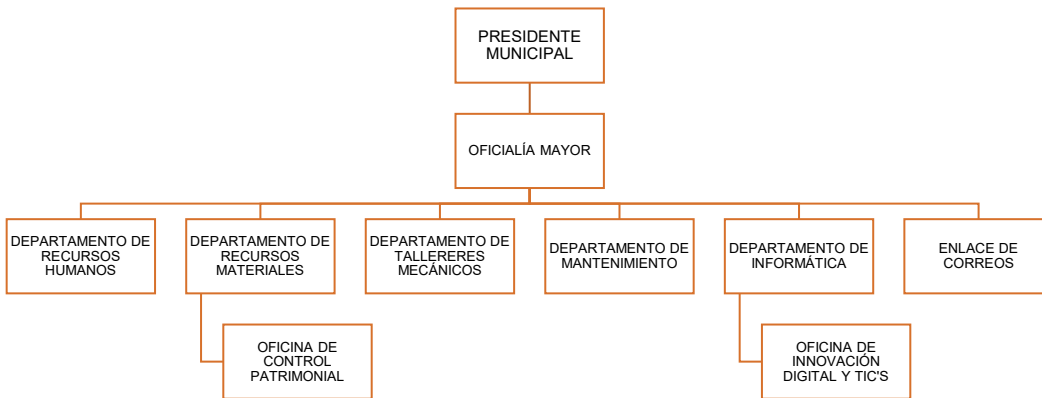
PRESIDENTE MUNICIPAL

OFICIALÍA MAYOR

DEPARTAMENTO DE RECURSOS HUMANOS

DEPARTAMENTO DE RECURSOS MATERIALES

DEPARTAMENTO DE TALLERERES MECÁNICOS

DEPARTAMENTO DE MANTENIMIENTO

DEPARTAMENTO DE INFORMÁTICA

ENLACE DE CORREOS

OFICINA DE CONTROL PATRIMONIAL

OFICINA DE INNOVACIÓN DIGITAL Y TIC'S